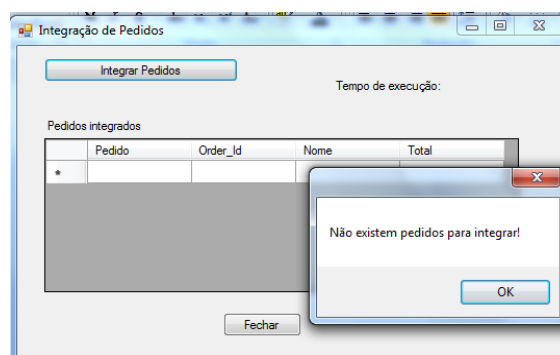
Integração de Pedidos

Integrar Pedidos

Tempo de execução:

Pedidos integrados

| | Pedido | Order_Id | Nome | Total |
|---|---|---|---|---|
| * | | | | |

Fechar

Não existem pedidos para integrar!

OK